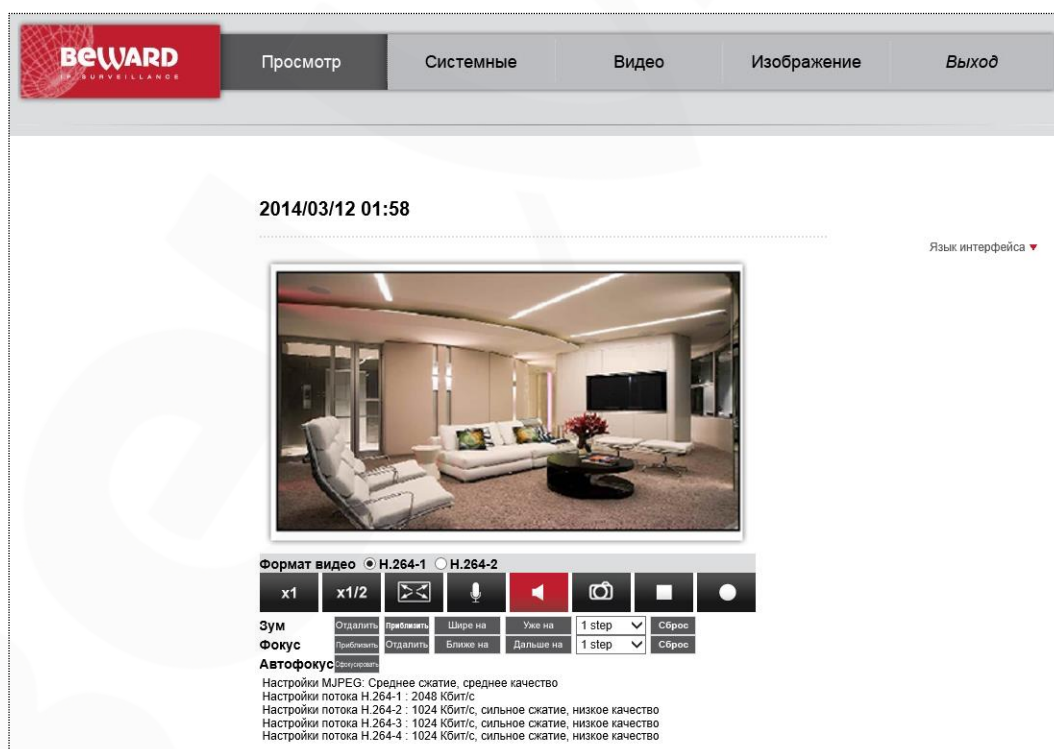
BEWARD
IP SURVEILLANCE

Просмотр | Системные | Видео | Изображение | Выход

2014/03/12 01:58

Язык интерфейса ▾

Формат видео ◉ H.264-1 ○ H.264-2

x1 x1/2

Зум Отдалить Приблизить Шире на Уже на 1 step Сброс
Фокус Приблизить Отдалить Ближе на Дальше на 1 step Сброс
Автофокус Сфокусировать

Настройки MJPEG: Среднее сжатие, среднее качество
Настройки потока H.264-1 : 2048 Кбит/с
Настройки потока H.264-2 : 1024 Кбит/с, сильное сжатие, низкое качество
Настройки потока H.264-3 : 1024 Кбит/с, сильное сжатие, низкое качество
Настройки потока H.264-4 : 1024 Кбит/с, сильное сжатие, низкое качество